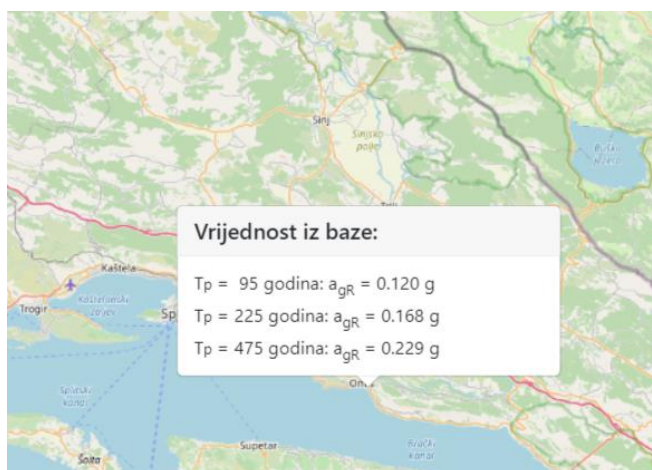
Sinj

Sinjsko polje

Buško blato

Trilj

Kaštela

Trogir

Kaštelanski zaljev

Sp

Vrijednost iz baze:

Tp = 95 godina: $a_{gR}$ = 0.120 g

Tp = 225 godina: $a_{gR}$ = 0.168 g

Tp = 475 godina: $a_{gR}$ = 0.229 g

Splitski kanal

Omiš

Supetar

Brački kanal

Šolta